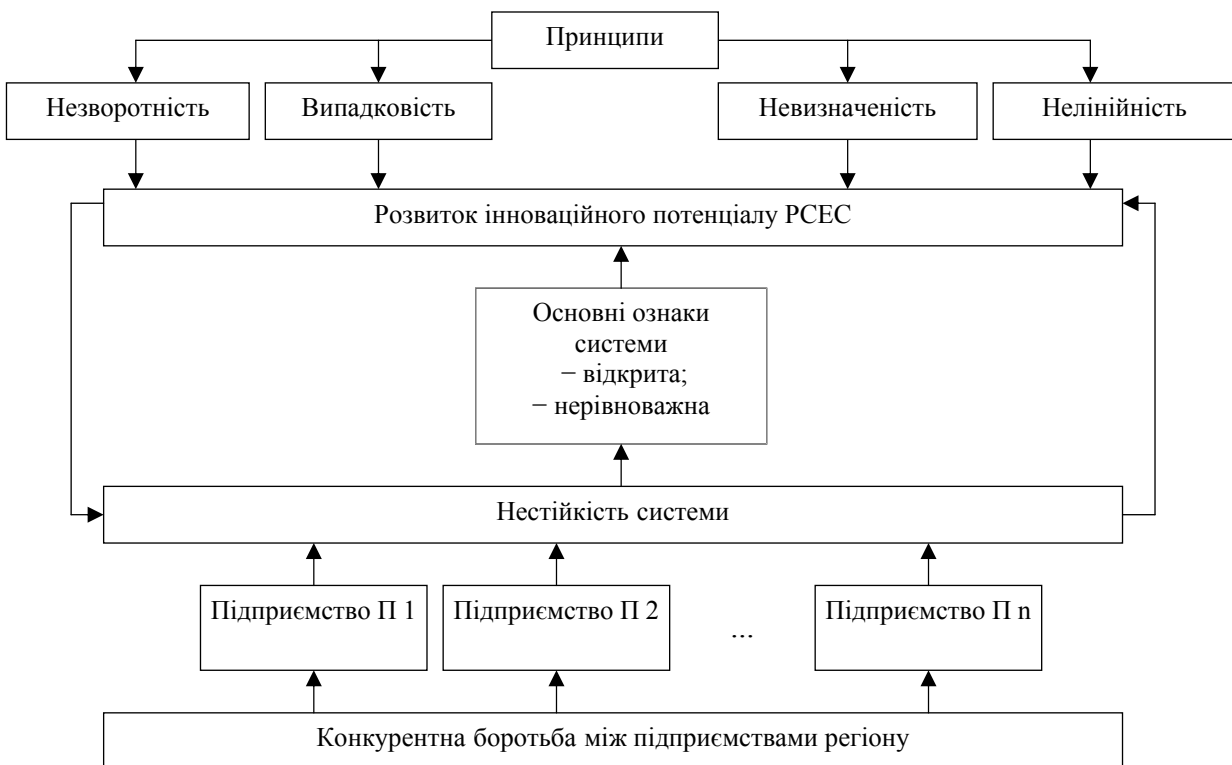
Принципи

Незворотність

Випадковість

Невизначеність

Нелінійність

Розвиток інноваційного потенціалу РСЕС

Основні ознаки системи
− відкрита;
− нерівноважна

Нестійкість системи

Підприємство П 1

Підприємство П 2

...

Підприємство П n

Конкурентна боротьба між підприємствами регіону